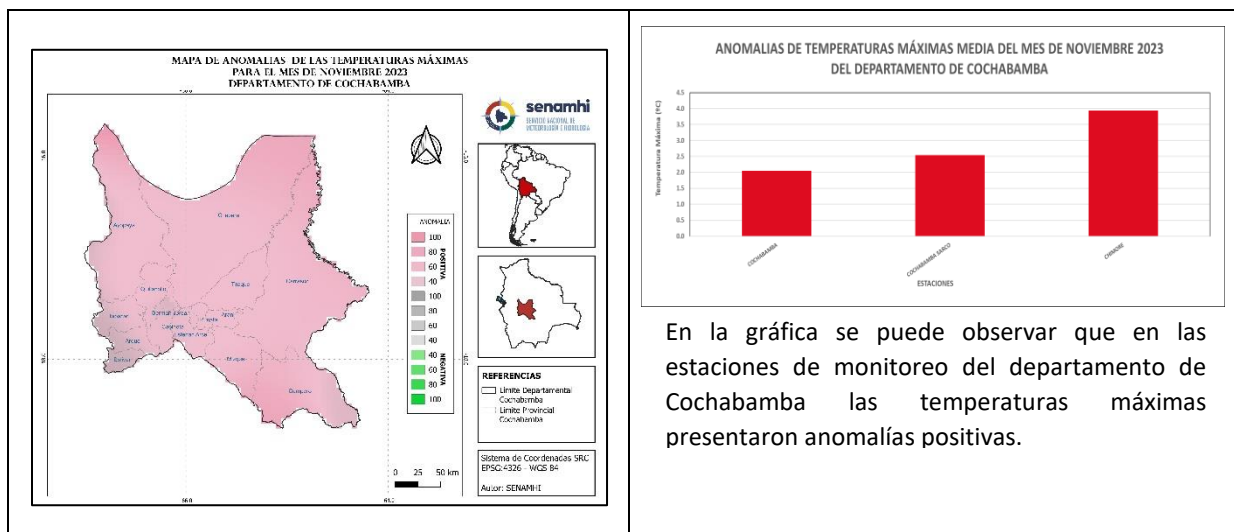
MAPA DE ANOMALIAS DE LAS TEMPERATURAS MÁXIMAS PARA EL MES DE NOVIEMBRE 2023 DEPARTAMENTO DE COCHABAMBA

senamhi
SERVICIO NACIONAL DE METEOROLOGÍA E HIDROLOGÍA

ANOMALIAS

POSITIVA
100
80
60
40

NEGATIVA
100
80
60
40
40
60
80
100

Ayopaya
Chapare
Quillacollo
Tiraque
Carrasco
Arque
Tapacarí
Bolívar
Capinota
Punata
Arani
Mizque
Campero

REFERENCIAS
Limite Departamental Cochabamba
Limite Provincial Cochabamba

Sistema de Coordenadas SRC
EPSG:4326 - WGS 84

Autor: SENAMHI

0 25 50 km

ANOMALIAS DE TEMPERATURAS MÁXIMAS MEDIA DEL MES DE NOVIEMBRE 2023
DEL DEPARTAMENTO DE COCHABAMBA

Temperatura Máxima (°C)
4.5
4.0
3.5
3.0
2.5
2.0
1.5
1.0
0.5
0.0

COCHABAMBA
COCHABAMBA SARCO
CHIMORE

ESTACIONES

En la gráfica se puede observar que en las estaciones de monitoreo del departamento de Cochabamba las temperaturas máximas presentaron anomalías positivas.